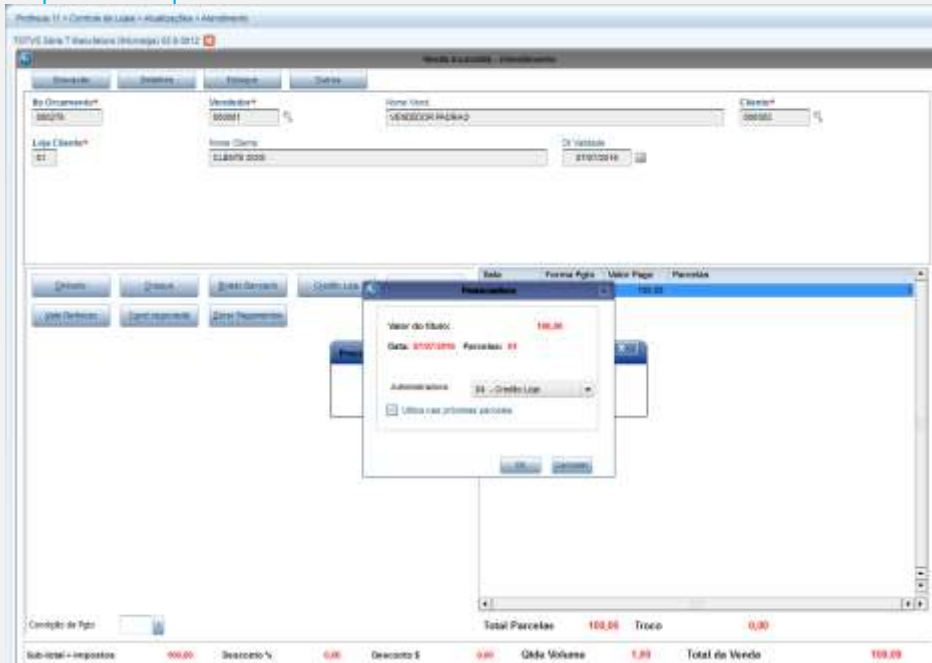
Protheus 11 > Controle de Lojas > Atualizações > Atendimento

TOTVS Série T Manufatura (Microsiga) 02.9.0012

Venda Assistida - Atendimento

Encerrar | Detalhes | Estoque | Outros

Nr Orçamento* 000276 | Vendedor* 000001 | Nome Vend. VENDEDOR PADRAO | Cliente* 000002

Loja Cliente* 01 | Nome Cliente CLIENTE 0000 | Dt Validade 07/07/2016

Dinheiro | Cheque | Boleto Bancario | Credito Loja

Vale Refeicao | Cond negociada | Zerar Pagamentos

| Data | Forma Pgto | Valor Pago | Parcelas |
|---|---|---|---|
| | | 100,00 | |

Financiadora

Valor do título: 100,00

Data: 07/07/2016 Parcelas: 01

Administradora 04 - Credito Loja

Utiliza nas próximas parcelas

OK | Cancelar

Condição de Pgto

Total Parcelas 100,00 Troco 0,00

Sub-total + impostos 100,00 Desconto % 0,00 Desconto $ 0,00 Qtde Volume 1,00 Total da Venda 100,00